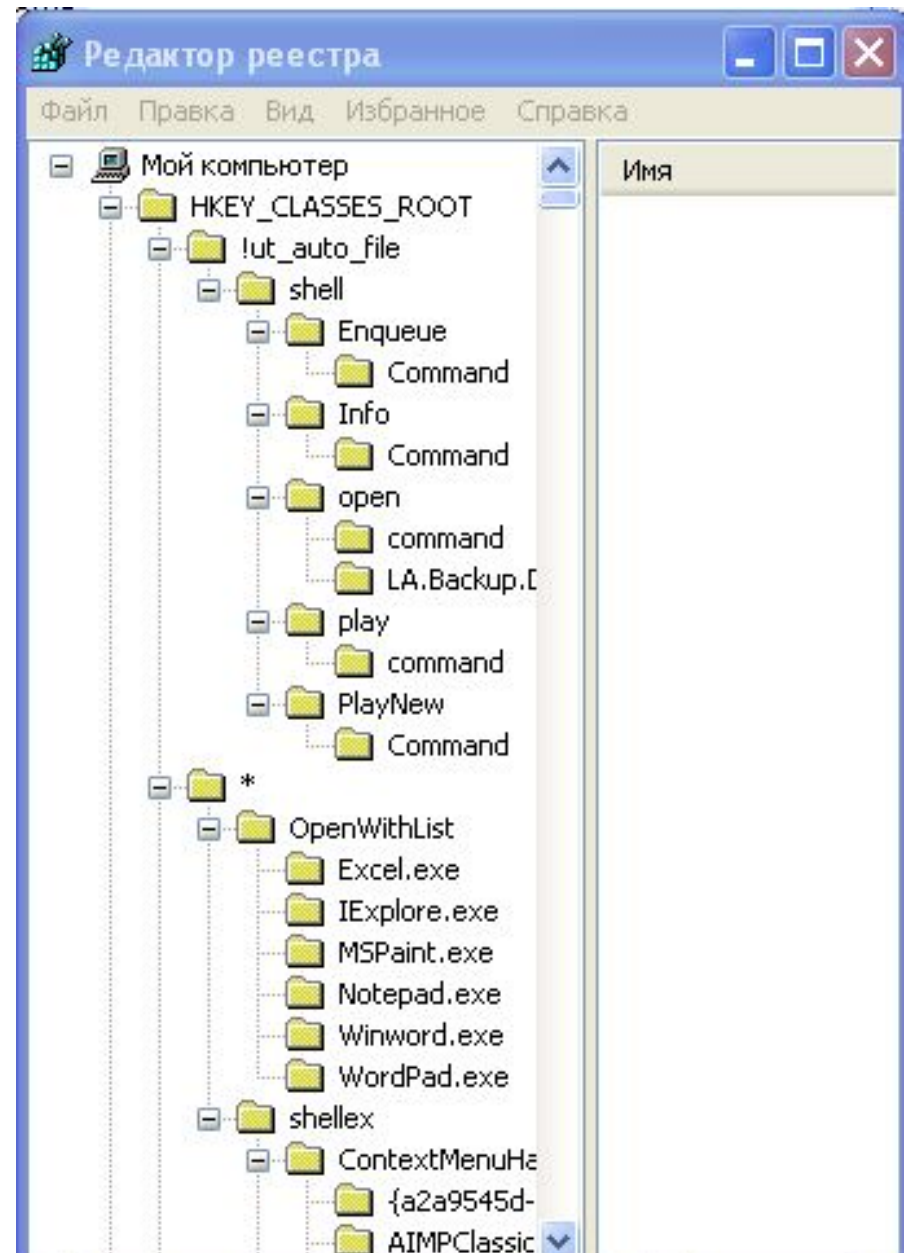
Редактор реестра

Файл Правка Вид Избранное Справка

Мой компьютер
HKEY_CLASSES_ROOT
!ut_auto_file
shell
Enqueue
Command
Info
Command
open
command
LA.Backup.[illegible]
play
command
PlayNew
Command
*
OpenWithList
Excel.exe
IExplore.exe
MSPaint.exe
Notepad.exe
Winword.exe
WordPad.exe
shellex
ContextMenuHa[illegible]
{a2a9545d-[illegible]
AIMPClassic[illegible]

Имя